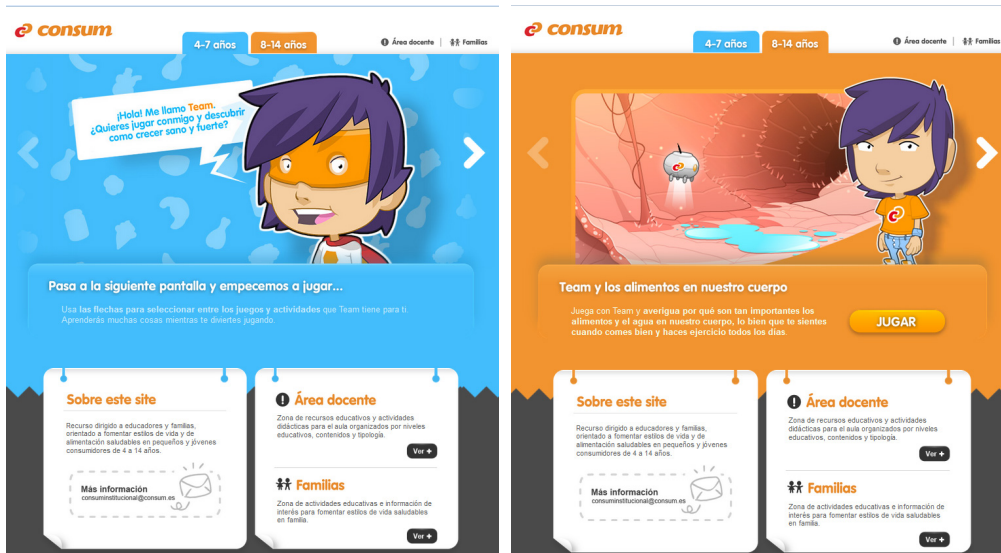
consum

4-7 años | 8-14 años

Área docente | Familias

¡Hola! Me llamo Team. ¿Quieres jugar conmigo y descubrir cómo crecer sano y fuerte?

Pasa a la siguiente pantalla y empecemos a jugar...

Usa las flechas para seleccionar entre los juegos y actividades que Team tiene para ti. Aprenderás muchas cosas mientras te diviertes jugando.

Sobre este site

Recurso dirigido a educadores y familias, orientado a fomentar estilos de vida y de alimentación saludables en pequeños y jóvenes consumidores de 4 a 14 años.

Más información
consuminstitucional@consum.es

Área docente

Zona de recursos educativos y actividades didácticas para el aula organizados por niveles educativos, contenidos y tipología.

Ver +

Familias

Zona de actividades educativas e información de interés para fomentar estilos de vida saludables en familia.

Ver +

consum

4-7 años | 8-14 años

Área docente | Familias

Team y los alimentos en nuestro cuerpo

Juega con Team y averigua por qué son tan importantes los alimentos y el agua en nuestro cuerpo, lo bien que te sientes cuando comes bien y haces ejercicio todos los días.

JUGAR

Sobre este site

Recurso dirigido a educadores y familias, orientado a fomentar estilos de vida y de alimentación saludables en pequeños y jóvenes consumidores de 4 a 14 años.

Más información
consuminstitucional@consum.es

Área docente

Zona de recursos educativos y actividades didácticas para el aula organizados por niveles educativos, contenidos y tipología.

Ver +

Familias

Zona de actividades educativas e información de interés para fomentar estilos de vida saludables en familia.

Ver +